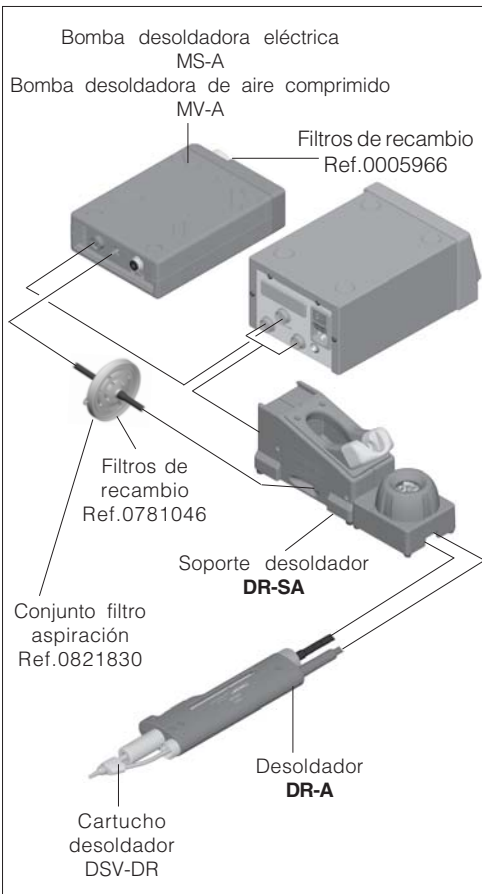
Bomba desoldadora eléctrica
MS-A
Bomba desoldadora de aire comprimido
MV-A

Filtros de recambio
Ref.0005966

Filtros de recambio
Ref.0781046

Soporte desoldador
**DR-SA**

Conjunto filtro aspiración
Ref.0821830

Desoldador
**DR-A**

Cartucho desoldador
DSV-DR